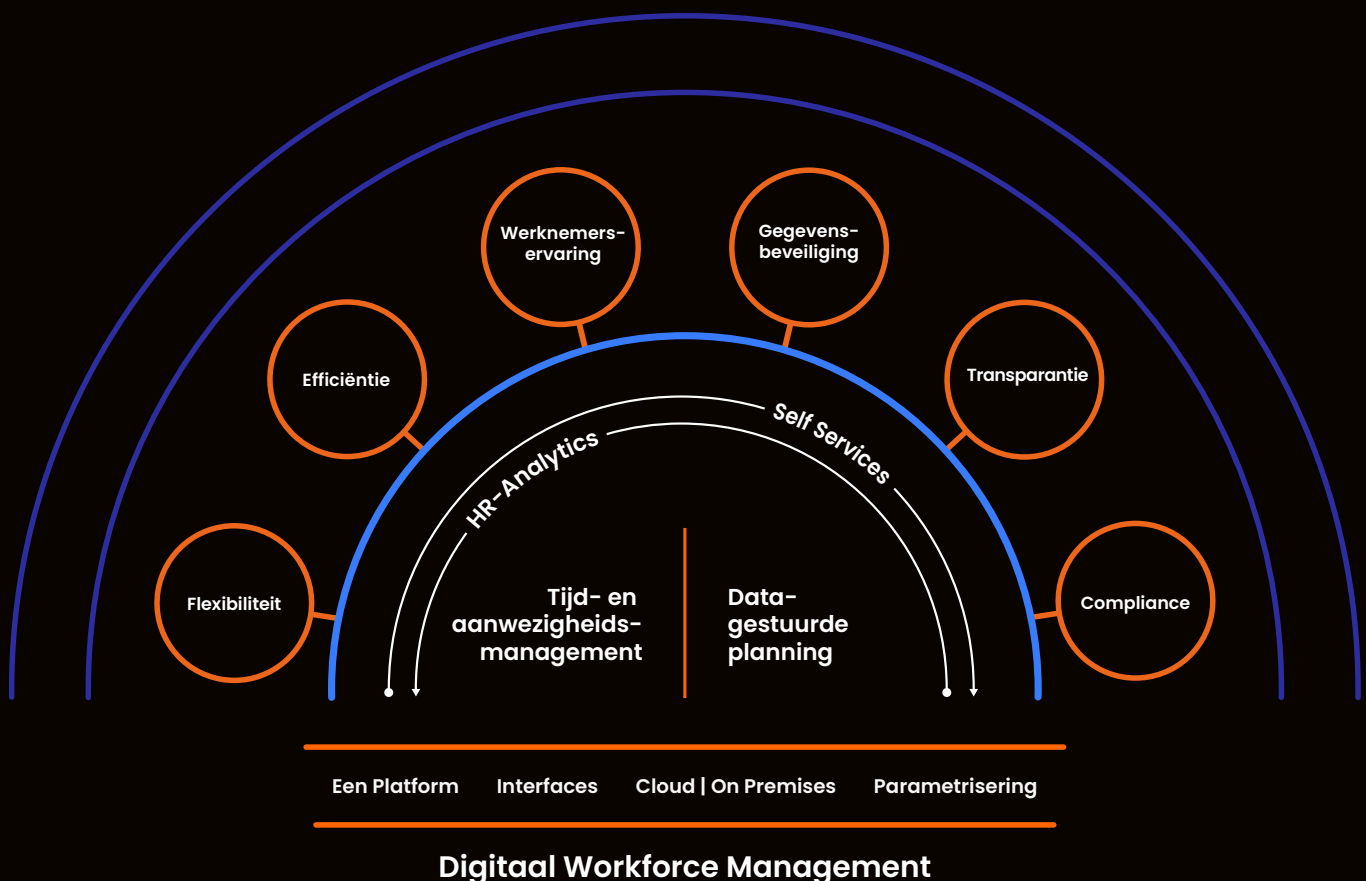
Werknemerservaring

Gegevensbeveiliging

Efficiëntie

Transparantie

Flexibiliteit

Compliance

HR-Analytics

Self Services

Tijd- en aanwezigheidsmanagement

Datagestuurde planning

Een Platform

Interfaces

Cloud | On Premises

Parametrisering

Digitaal Workforce Management